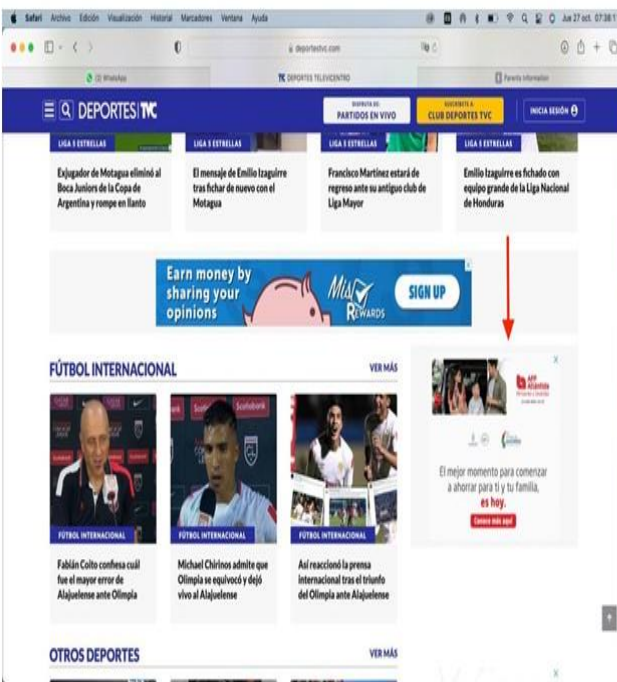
Safari Archivo Edición Visualización Historial Marcadores Ventana Ayuda Jue 27 oct. 07:38

deportestvc.com

WhatsApp | DEPORTES TELEVICENTRO | Parents Information

DEPORTES TVC

DISFRUTA DE PARTIDOS EN VIVO

SUSCRÍBETE A CLUB DEPORTES TVC

INICIA SESIÓN

LIGA 5 ESTRELLAS

Exjugador de Motagua eliminó al Boca Juniors de la Copa de Argentina y rompe en llanto

LIGA 5 ESTRELLAS

El mensaje de Emilio Izaguirre tras fichar de nuevo con el Motagua

LIGA 5 ESTRELLAS

Francisco Martínez estará de regreso ante su antiguo club de Liga Mayor

LIGA 5 ESTRELLAS

Emilio Izaguirre es fichado con equipo grande de la Liga Nacional de Honduras

Earn money by sharing your opinions

Mia Rewards

SIGN UP

FÚTBOL INTERNACIONAL

VER MÁS

FÚTBOL INTERNACIONAL

Fabián Coito confiesa cuál fue el mayor error de Alajuelense ante Olimpia

FÚTBOL INTERNACIONAL

Michael Chirinos admite que Olimpia se equivocó y dejó vivo al Alajuelense

FÚTBOL INTERNACIONAL

Así reaccionó la prensa internacional tras el triunfo del Olimpia ante Alajuelense

El mejor momento para comenzar a ahorrar para ti y tu familia, es hoy.

Conoce más aquí

OTROS DEPORTES

VER MÁS